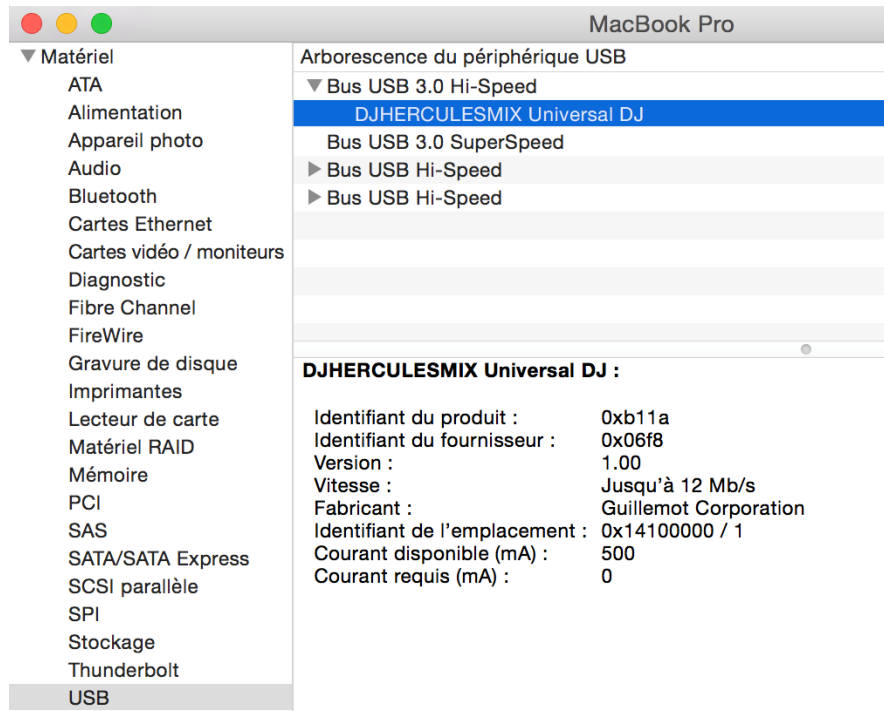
MacBook Pro

▼ Matériel
ATA
Alimentation
Appareil photo
Audio
Bluetooth
Cartes Ethernet
Cartes vidéo / moniteurs
Diagnostic
Fibre Channel
FireWire
Gravure de disque
Imprimantes
Lecteur de carte
Matériel RAID
Mémoire
PCI
SAS
SATA/SATA Express
SCSI parallèle
SPI
Stockage
Thunderbolt
USB

Arborescence du périphérique USB
▼ Bus USB 3.0 Hi-Speed
DJHERCULESMIX Universal DJ
Bus USB 3.0 SuperSpeed
▶ Bus USB Hi-Speed
▶ Bus USB Hi-Speed

DJHERCULESMIX Universal DJ :

| | |
|---|---|
| Identifiant du produit : | 0xb11a |
| Identifiant du fournisseur : | 0x06f8 |
| Version : | 1.00 |
| Vitesse : | Jusqu'à 12 Mb/s |
| Fabricant : | Guillemot Corporation |
| Identifiant de l'emplacement : | 0x14100000 / 1 |
| Courant disponible (mA) : | 500 |
| Courant requis (mA) : | 0 |